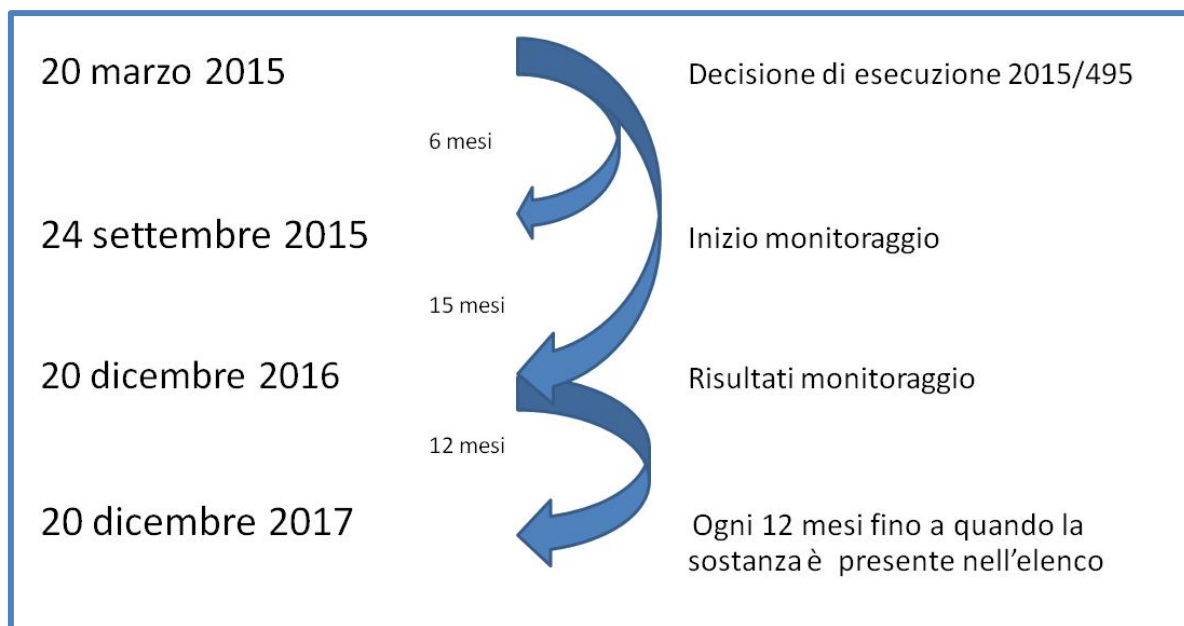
20 marzo 2015

Decisione di esecuzione 2015/495

6 mesi

24 settembre 2015

Inizio monitoraggio

15 mesi

20 dicembre 2016

Risultati monitoraggio

12 mesi

20 dicembre 2017

Ogni 12 mesi fino a quando la sostanza è presente nell'elenco